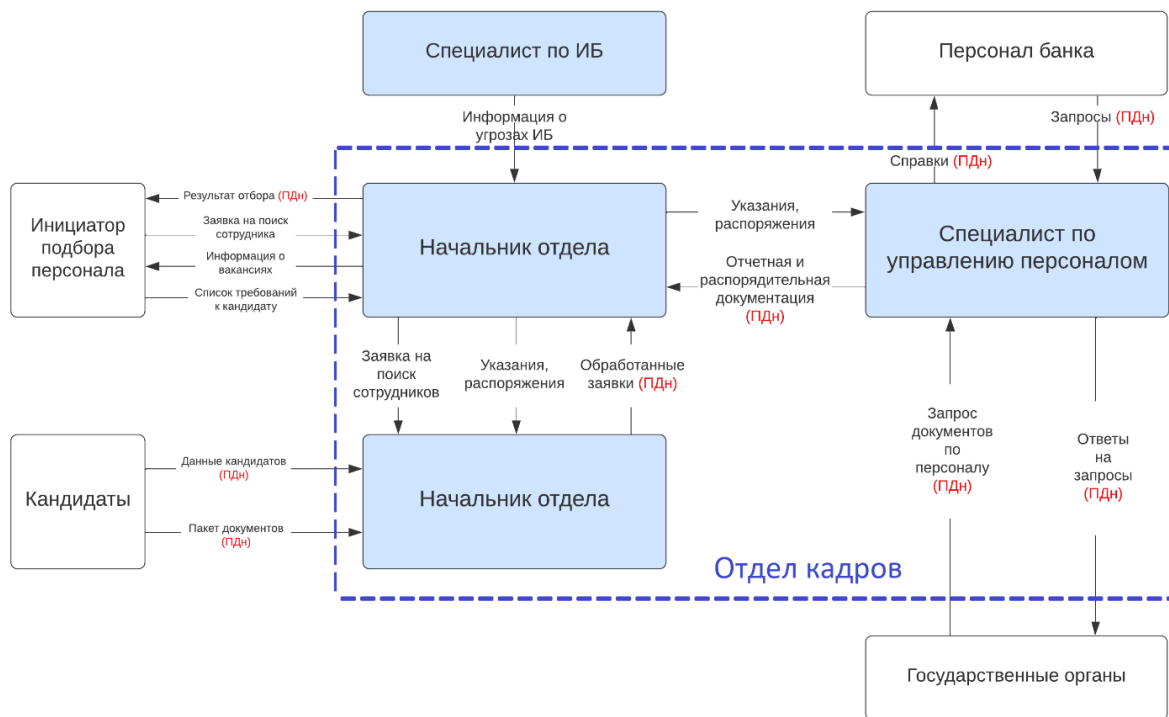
Специалист по ИБ

Персонал банка

Информация о угрозах ИБ

Запросы (ПДн)

Справки (ПДн)

Инициатор подбора персонала

Результат отбора (ПДн)

Заявка на поиск сотрудника

Информация о вакансиях

Список требований к кандидату

Начальник отдела

Указания, распоряжения

Отчетная и распорядительная документация (ПДн)

Специалист по управлению персоналом

Заявка на поиск сотрудников

Указания, распоряжения

Обработанные заявки (ПДн)

Запрос документов по персоналу (ПДн)

Ответы на запросы (ПДн)

Кандидаты

Данные кандидатов (ПДн)

Пакет документов (ПДн)

Начальник отдела

Отдел кадров

Государственные органы